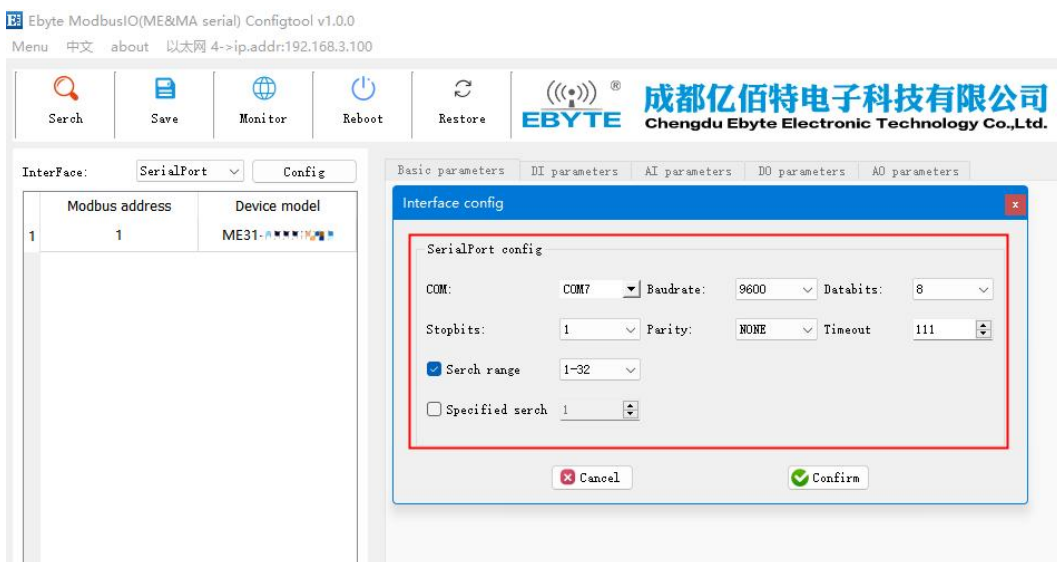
Ebyte ModbusIO(ME&MA serial) Configtool v1.0.0

Menu 中文 about 以太网 4->ip.addr:192.168.3.100

Serch Save Monitor Reboot Restore

EBYTE 成都亿佰特电子科技有限公司 Chengdu Ebyte Electronic Technology Co.,Ltd.

InterFace: SerialPort Config

| | Modbus address | Device model |
|---|---|---|
| 1 | 1 | ME31-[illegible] |

Basic parameters DI parameters AI parameters DO parameters AO parameters

Interface config

SerialPort config

COM: COM7 Baudrate: 9600 Databits: 8

Stopbits: 1 Parity: NONE Timeout 111

Serch range 1-32

Specified serch 1

Cancel Confirm